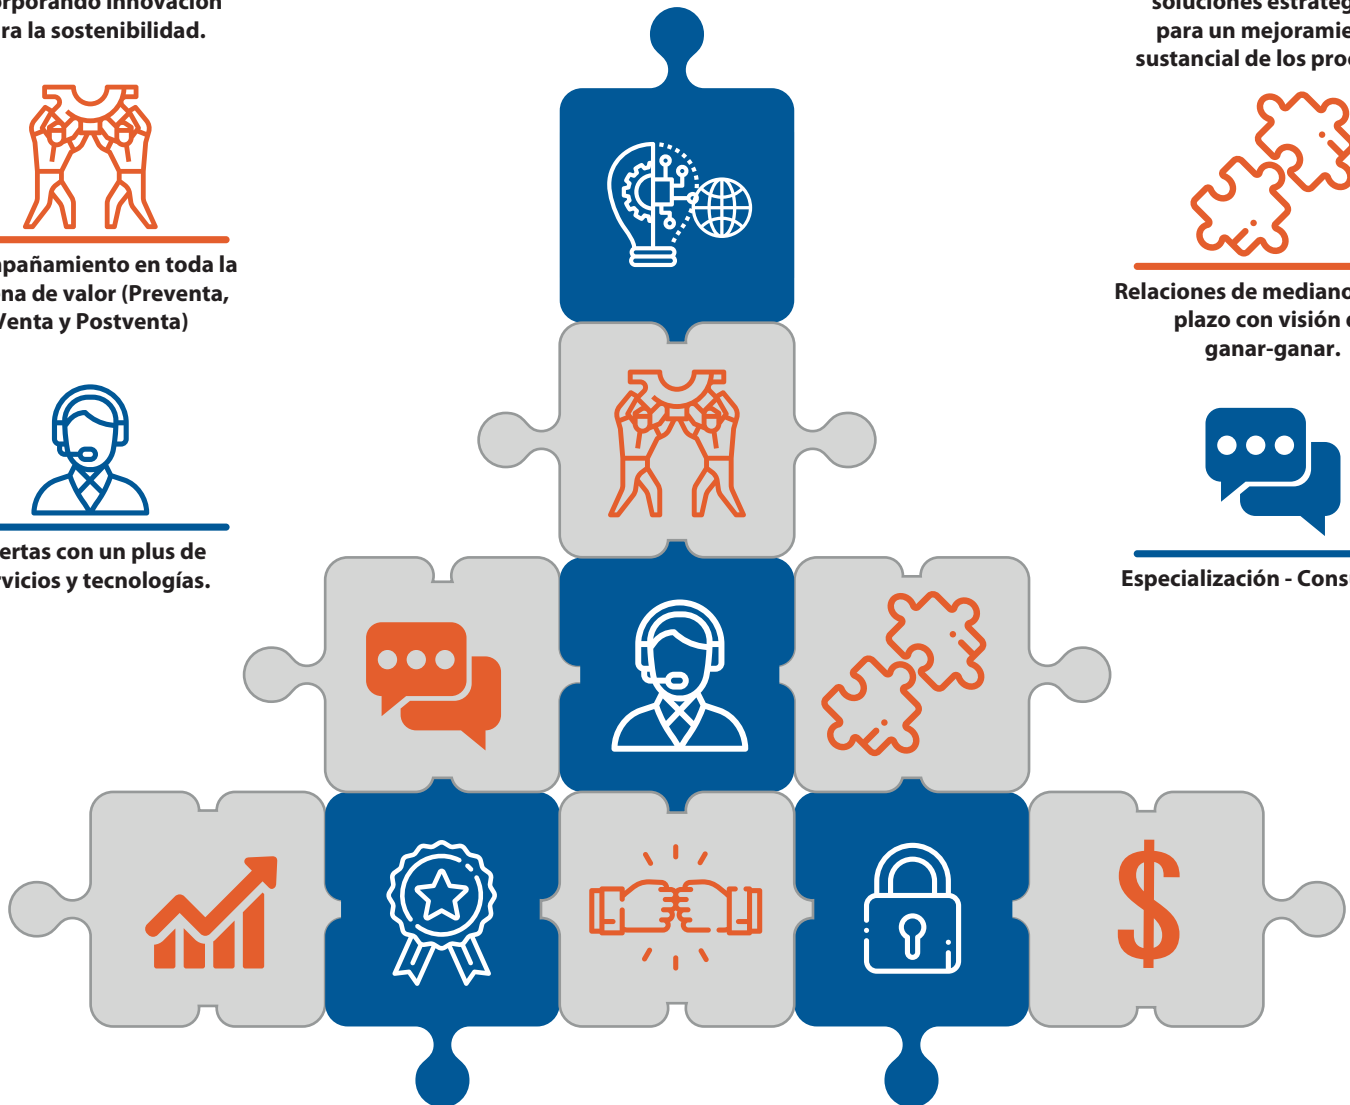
rporando innovación ra la sostenibilidad.

pañamiento en toda la na de valor (Preventa, Venta y Postventa)

ertas con un plus de vicios y tecnologías.

soluciones estrateg para un mejoramie sustancial de los proc

Relaciones de mediano plazo con visión ganar-ganar.

Especialización - Cons

$